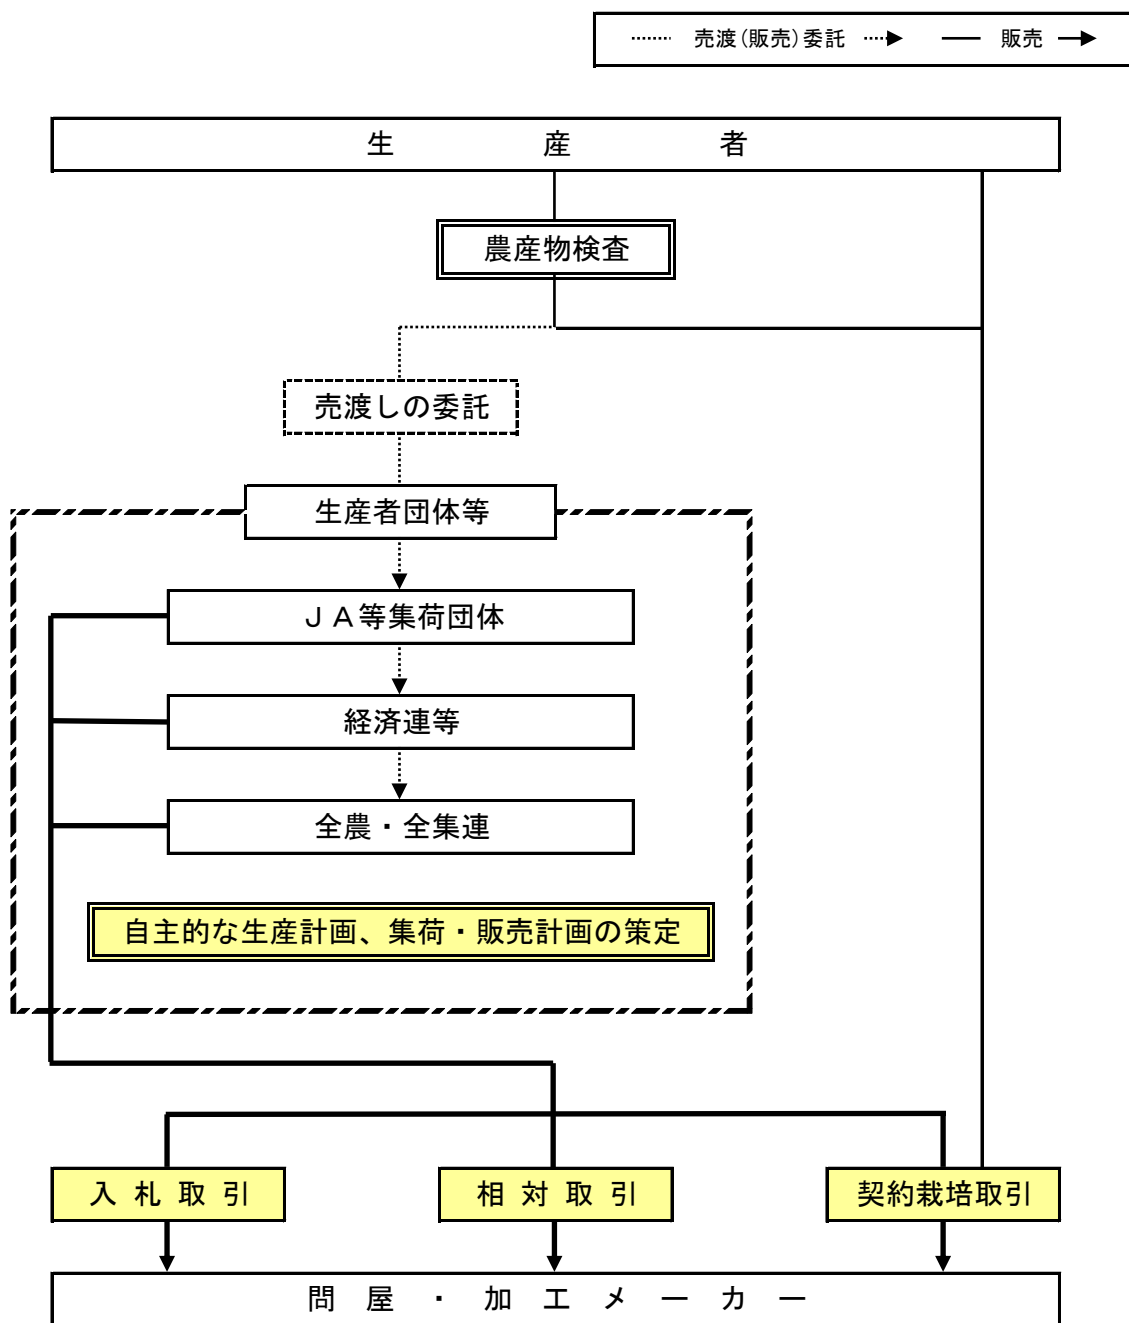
売渡（販売）委託　販売

生　産　者

農産物検査

売渡しの委託

生産者団体等

ＪＡ等集荷団体

経済連等

全農・全集連

自主的な生産計画、集荷・販売計画の策定

入札取引

相対取引

契約栽培取引

問屋・加工メーカー